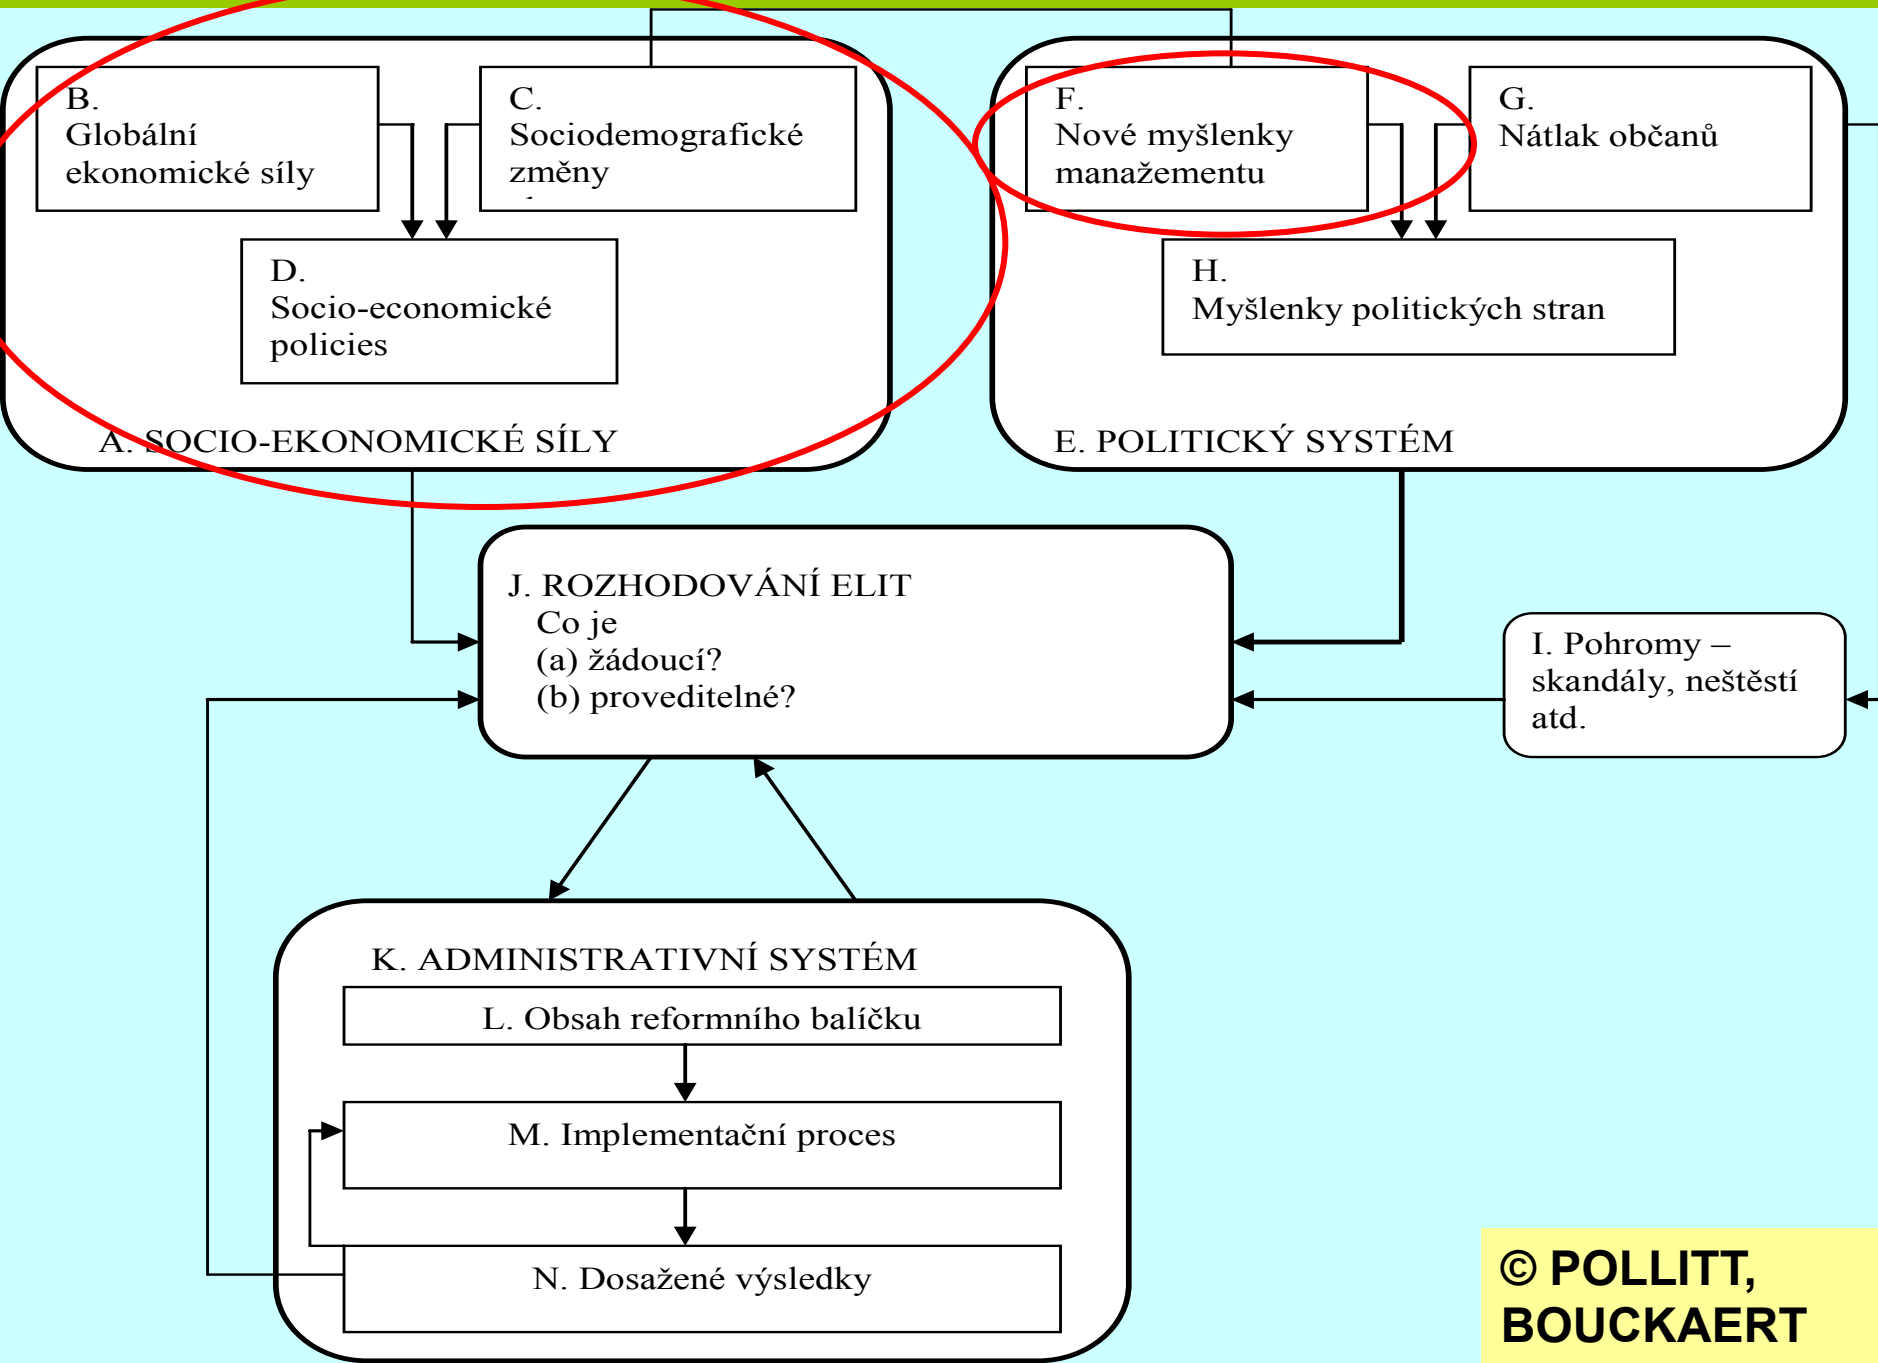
B.
Globální ekonomické síly

C.
Sociodemografické změny

D.
Socio-economické policies

A. SOCIO-EKONOMICKÉ SÍLY

F.
Nové myšlenky manažementu

G.
Nátlak občanů

H.
Myšlenky politických stran

E. POLITICKÝ SYSTÉM

J. ROZHODOVÁNÍ ELIT
Co je
(a) žádoucí?
(b) proveditelné?

I. Pohromy – skandály, neštěstí atd.

K. ADMINISTRATIVNÍ SYSTÉM

L. Obsah reformního balíčku

M. Implementační proces

N. Dosažené výsledky

© POLLITT, BOUCKAERT